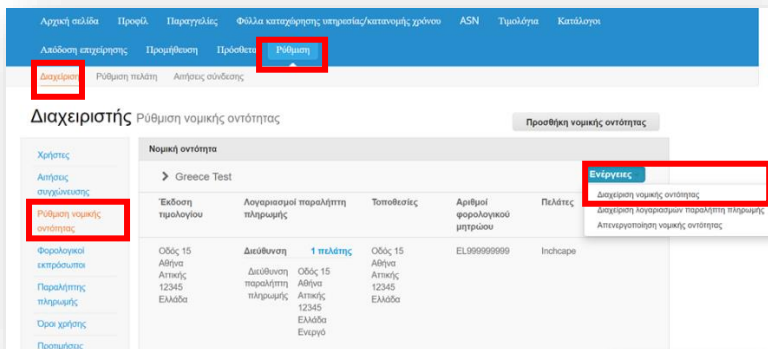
Αρχική σελίδα Προφίλ Παραγγελίες Φύλλα καταχώρησης υπηρεσίας/κατανομής χρόνου ASN Τιμολόγια Κατάλογοι

Απόδοση επιχείρησης Προμήθευση Πρόσθετα Ρύθμιση

Διαχείριση Ρύθμιση πελάτη Αιτήσεις σύνδεσης

Διαχειριστής Ρύθμιση νομικής οντότητας

Προσθήκη νομικής οντότητας

Χρήστες

Αιτήσεις συγχώνευσης

Ρύθμιση νομικής οντότητας

Φορολογικοί εκπρόσωποι

Παραλήπτης πληρωμής

Όροι χρήσης

Προτιμήσεις

Νομική οντότητα

Greece Test

Ενέργειες

Διαχείριση νομικής οντότητας

Διαχείριση λογαριασμών παραλήπτη πληρωμής

Απενεργοποίηση νομικής οντότητας

| Έκδοση τιμολογίου | Λογαριασμοί παραλήπτη πληρωμής | | Τοποθεσίες | Αριθμοί φορολογικού μητρώου | Πελάτες |
|---|---|---|---|---|---|
| Οδός 15 Αθήνα Αττική 12345 Ελλάδα | Διεύθυνση | 1 πελάτης | Οδός 15 Αθήνα Αττική 12345 Ελλάδα | EL999999999 | Inchcape |
| | Διεύθυνση παραλήπτη πληρωμής | Οδός 15 Αθήνα Αττική 12345 Ελλάδα Ενεργό | | | |